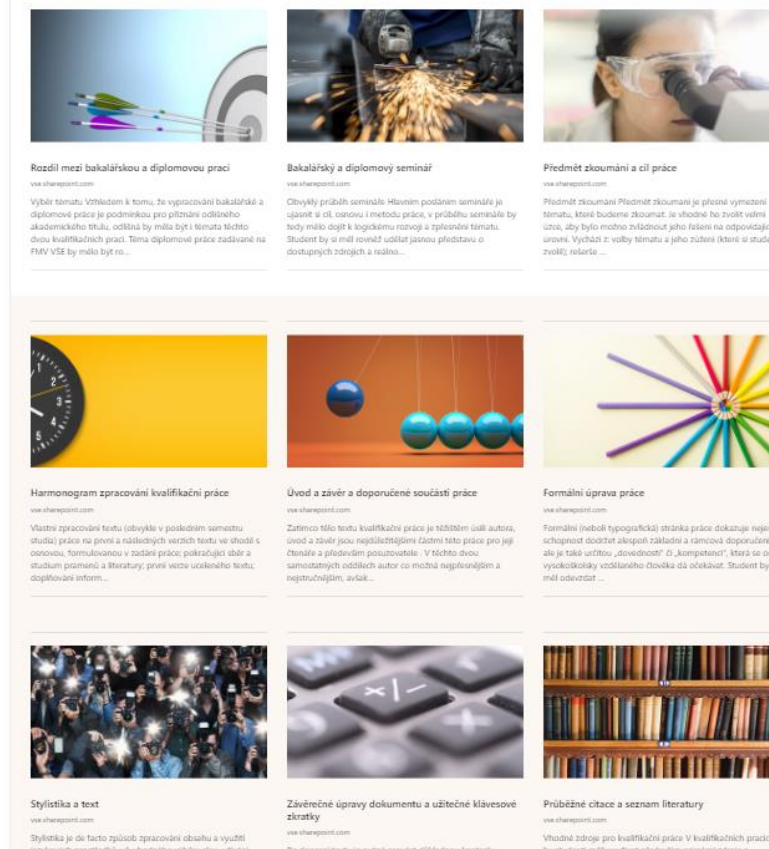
Rozdíl mezi bakalářskou a diplomovou prací

vse.sharepoint.com

Výběr tématu Vzhledem k tomu, že vypracování bakalářské a diplomové práce je podmínkou pro přiznání odlišného akademického titulu, odlišná by měla být i témata těchto dvou kvalifikačních prací. Téma diplomové práce zadávané na FMV VŠE by mělo být ro...

Bakalářský a diplomový seminář

vse.sharepoint.com

Obvyklý průběh semináře Hlavním posláním semináře je ujasnit si cíl, osnovu i metodu práce, v průběhu semináře by tedy mělo dojít k logickému rozvoji a zpřesnění tématu. Student by si měl rovněž udělat jasnou představu o dostupných zdrojích a reálno...

Předmět zkoumání a cíl práce

vse.sharepoint.com

Předmět zkoumání Předmět zkoumání je přesné vymezení tématu, které budeme zkoumat. Je vhodné ho zvolit velmi úzce, aby bylo možno zvládnout jeho řešení na odpovídají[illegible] úrovni. Vychází z: volby tématu a jeho zúžení (které si stude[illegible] zvolil); rešerše ...

Harmonogram zpracování kvalifikační práce

vse.sharepoint.com

Vlastní zpracování textu (obvykle v posledním semestru studia) práce na první a následných verzích textu ve shodě s osnovou, formulovanou v zadání práce; pokračující sběr a studium pramenů a literatury; první verze uceleného textu; doplňování inform...

Úvod a závěr a doporučené součásti práce

vse.sharepoint.com

Zatímco tělo textu kvalifikační práce je těžištěm úsilí autora, úvod a závěr jsou nejdůležitějšími částmi této práce pro její čtenáře a především posuzovatele . V těchto dvou samostatných oddílech autor co možná nejpřesněji a nejstručněji, avšak...

Formální úprava práce

vse.sharepoint.com

Formální (neboli typografická) stránka práce dokazuje nejen schopnost dodržet alespoň základní a rámcová doporučen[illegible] ale je také určitou „dovedností" či „kompetencí", která se o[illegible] vysokoškolsky vzdělaného člověka dá očekávat. Student by měl odevzdat ...

Stylistika a text

vse.sharepoint.com

Stylistika je de facto způsob zpracování obsahu a využití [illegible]

Závěrečné úpravy dokumentu a užitečné klávesové zkratky

vse.sharepoint.com

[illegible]

Průběžné citace a seznam literatury

vse.sharepoint.com

Vhodné zdroje pro kvalifikační práce V kvalifikačních pracíc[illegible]